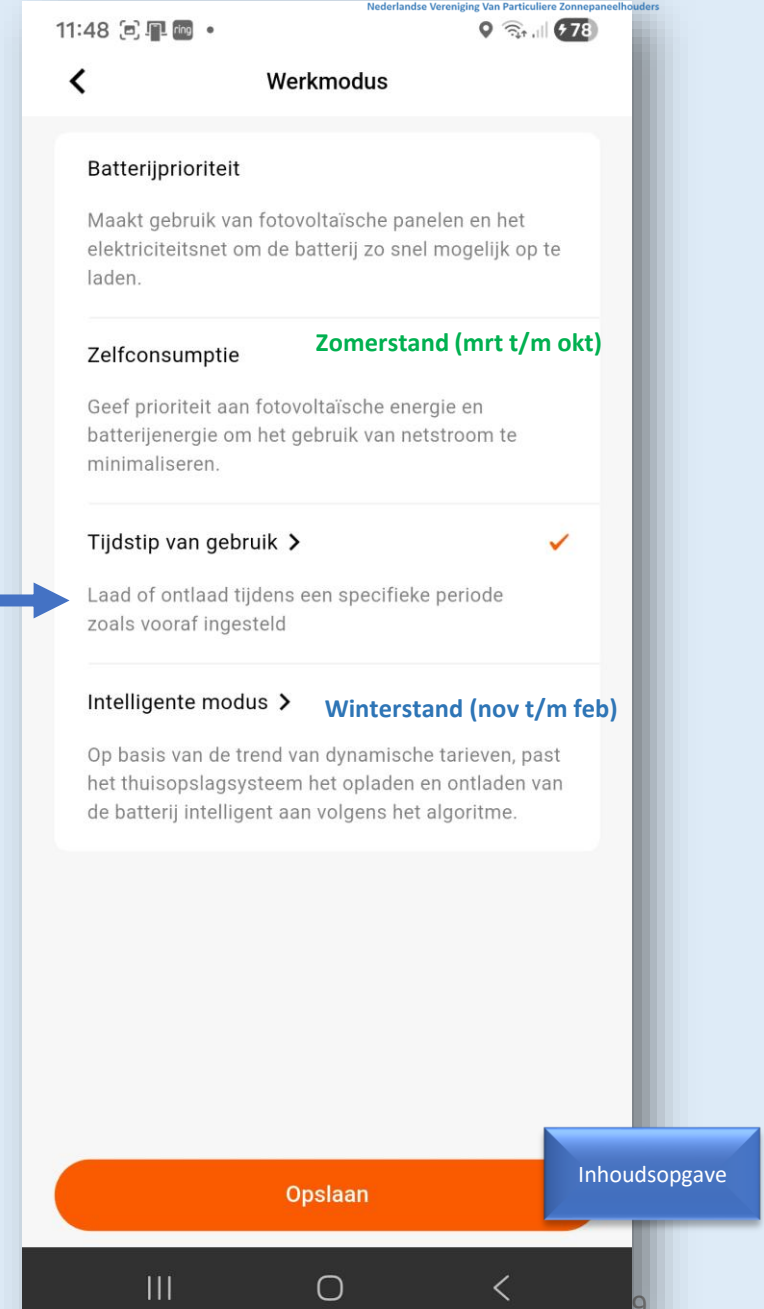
Nederlandse Vereniging Van Particuliere Zonnepaneelhouders

11:48 ring • 78

Werkmodus

Batterijprioriteit

Maakt gebruik van fotovoltaïsche panelen en het elektriciteitsnet om de batterij zo snel mogelijk op te laden.

Zelfconsumptie

Zomerstand (mrt t/m okt)

Geef prioriteit aan fotovoltaïsche energie en batterijenergie om het gebruik van netstroom te minimaliseren.

Tijdstip van gebruik >

Laad of ontlaad tijdens een specifieke periode zoals vooraf ingesteld

Intelligente modus >

Winterstand (nov t/m feb)

Op basis van de trend van dynamische tarieven, past het thuisopslagsysteem het opladen en ontladen van de batterij intelligent aan volgens het algoritme.

Opslaan

Inhoudsopgave